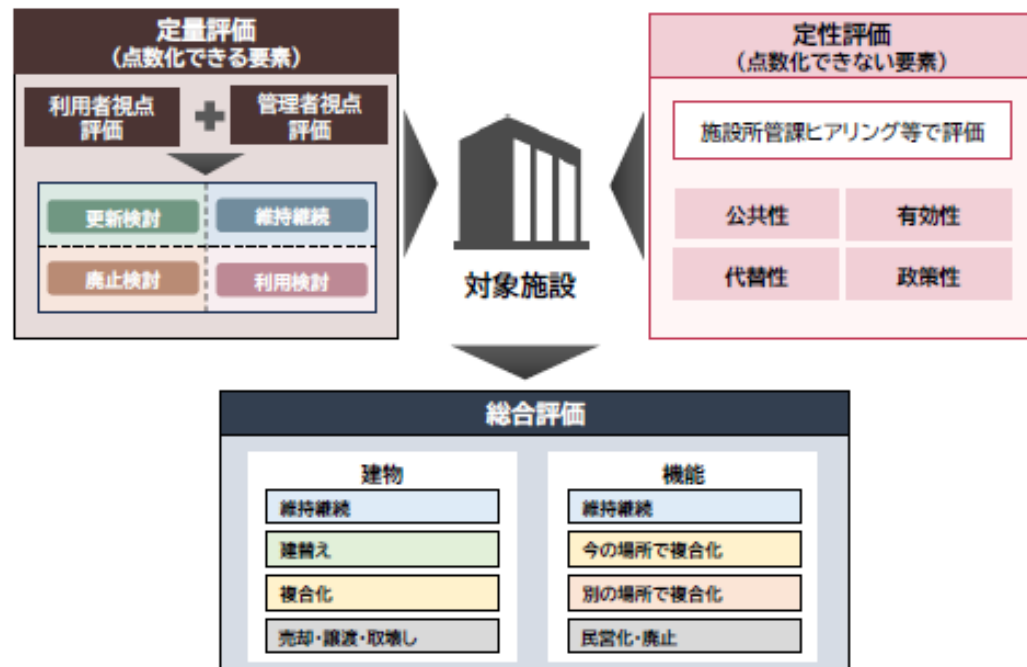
定量評価
（点数化できる要素）

利用者視点評価

管理者視点評価

更新検討

維持継続

廃止検討

利用検討

対象施設

定性評価
（点数化できない要素）

施設所管課ヒアリング等で評価

公共性

有効性

代替性

政策性

総合評価

建物

維持継続

建替え

複合化

売却・譲渡・取壊し

機能

維持継続

今の場所で複合化

別の場所で複合化

民営化・廃止